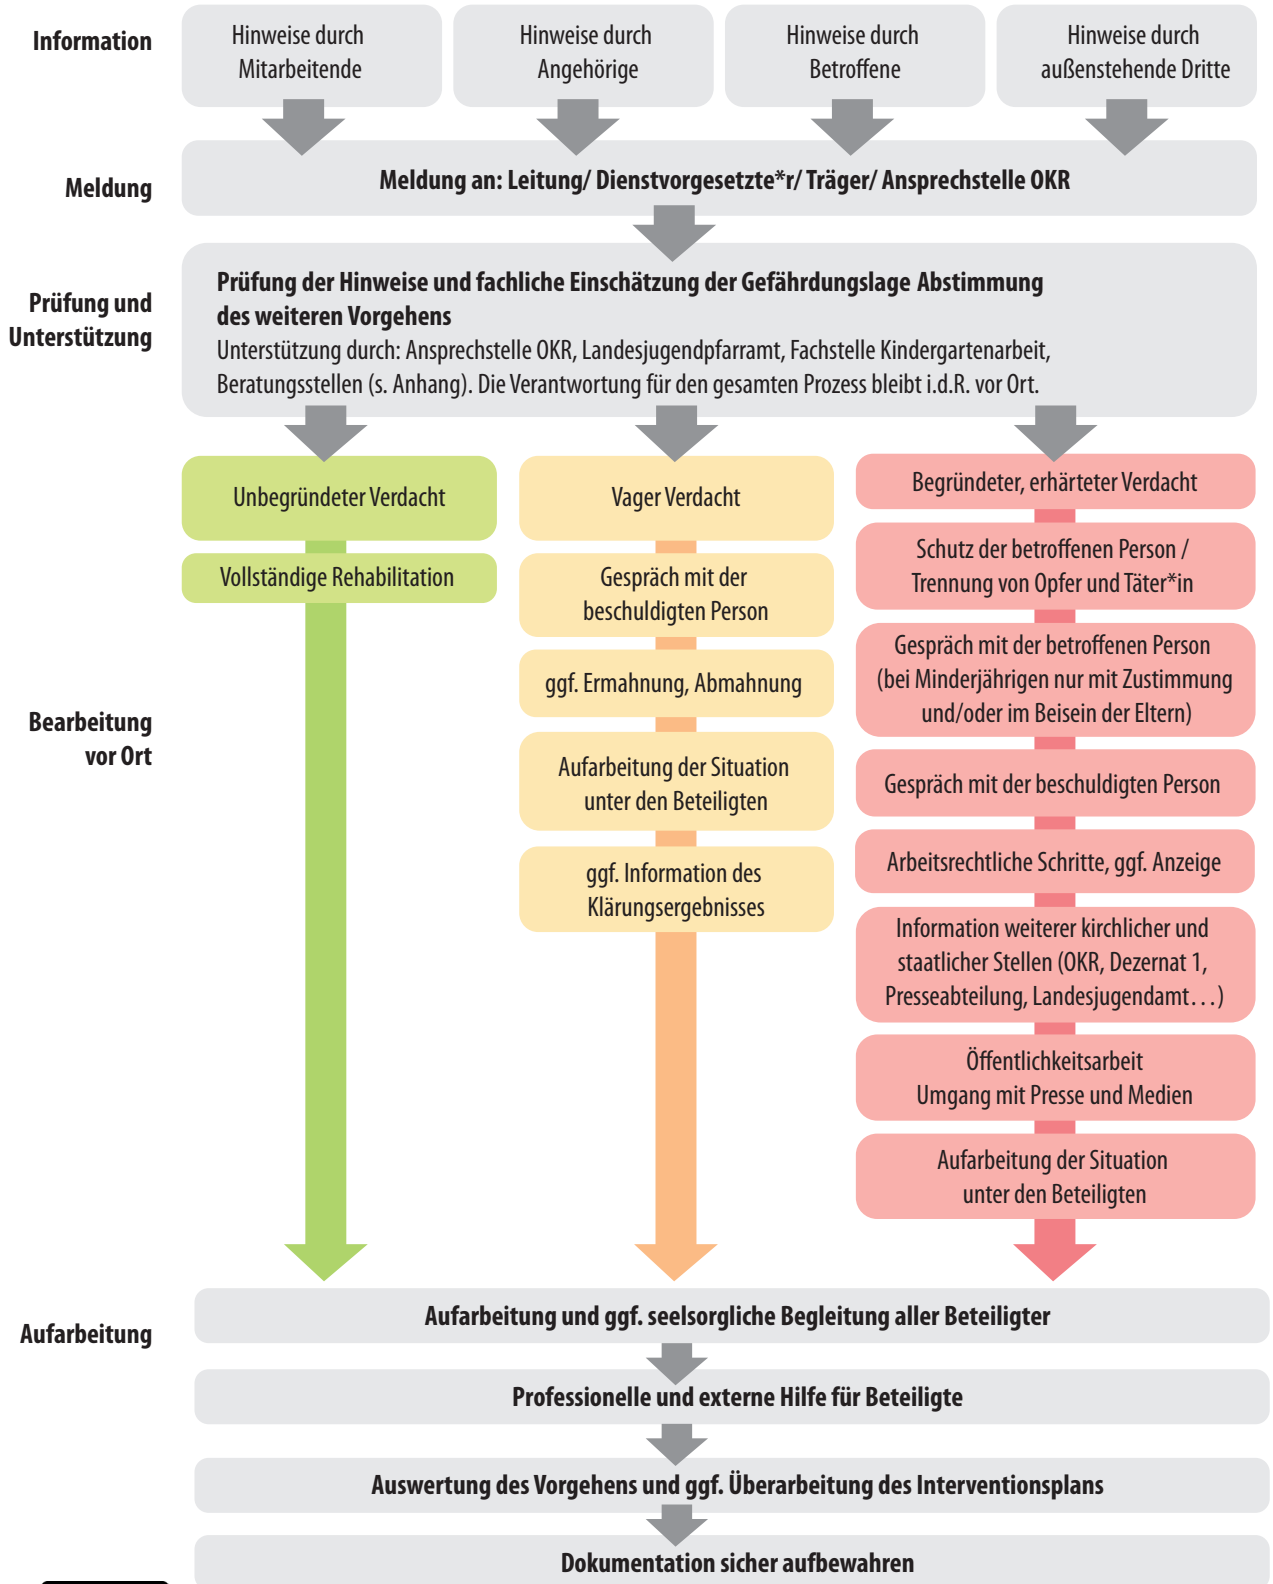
Information

Hinweise durch Mitarbeitende

Hinweise durch Angehörige

Hinweise durch Betroffene

Hinweise durch außenstehende Dritte

Meldung

Meldung an: Leitung/ Dienstvorgesetzte*r/ Träger/ Ansprechstelle OKR

Prüfung und Unterstützung

Prüfung der Hinweise und fachliche Einschätzung der Gefährdungslage Abstimmung des weiteren Vorgehens
Unterstützung durch: Ansprechstelle OKR, Landesjugendpfarramt, Fachstelle Kindergartenarbeit, Beratungsstellen (s. Anhang). Die Verantwortung für den gesamten Prozess bleibt i.d.R. vor Ort.

Bearbeitung vor Ort

Unbegründeter Verdacht

Vollständige Rehabilitation

Vager Verdacht

Gespräch mit der beschuldigten Person

ggf. Ermahnung, Abmahnung

Aufarbeitung der Situation unter den Beteiligten

ggf. Information des Klärungsergebnisses

Begründeter, erhärteter Verdacht

Schutz der betroffenen Person / Trennung von Opfer und Täter*in

Gespräch mit der betroffenen Person (bei Minderjährigen nur mit Zustimmung und/oder im Beisein der Eltern)

Gespräch mit der beschuldigten Person

Arbeitsrechtliche Schritte, ggf. Anzeige

Information weiterer kirchlicher und staatlicher Stellen (OKR, Dezernat 1, Presseabteilung, Landesjugendamt…)

Öffentlichkeitsarbeit
Umgang mit Presse und Medien

Aufarbeitung der Situation unter den Beteiligten

Aufarbeitung

Aufarbeitung und ggf. seelsorgliche Begleitung aller Beteiligter

Professionelle und externe Hilfe für Beteiligte

Auswertung des Vorgehens und ggf. Überarbeitung des Interventionsplans

Dokumentation sicher aufbewahren